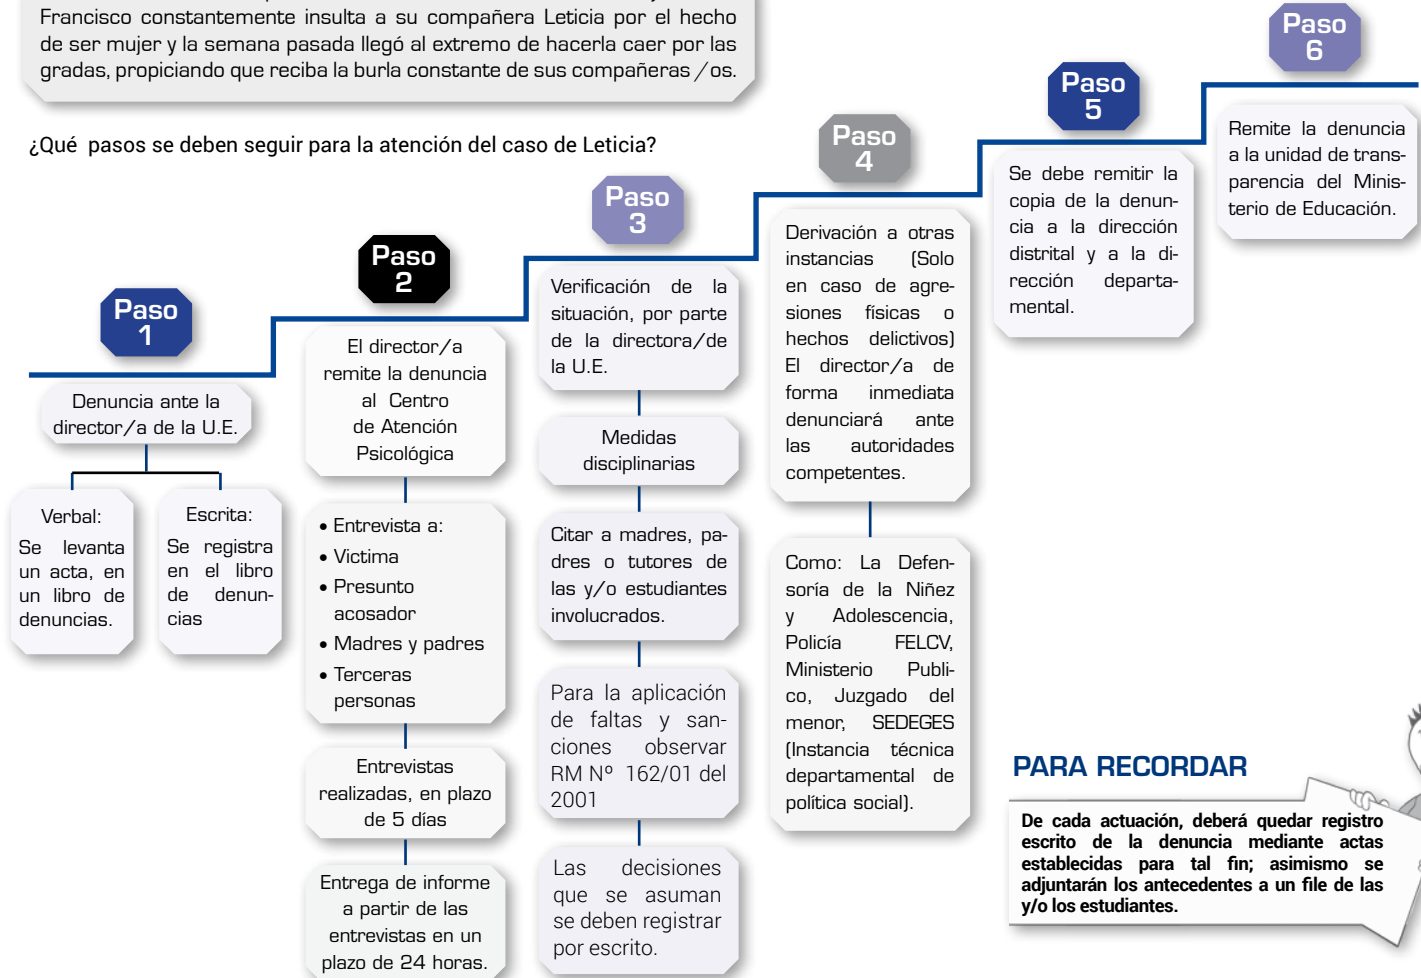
Francisco constantemente insulta a su compañera Leticia por el hecho de ser mujer y la semana pasada llegó al extremo de hacerla caer por las gradas, propiciando que reciba la burla constante de sus compañeras /os.

¿Qué pasos se deben seguir para la atención del caso de Leticia?

Paso 1

Denuncia ante la director/a de la U.E.

Verbal:
Se levanta un acta, en un libro de denuncias.

Escrita:
Se registra en el libro de denuncias

Paso 2

El director/a remite la denuncia al Centro de Atención Psicológica

• Entrevista a:
• Victima
• Presunto acosador
• Madres y padres
• Terceras personas

Entrevistas realizadas, en plazo de 5 días

Entrega de informe a partir de las entrevistas en un plazo de 24 horas.

Paso 3

Verificación de la situación, por parte de la directora/de la U.E.

Medidas disciplinarias

Citar a madres, padres o tutores de las y/o estudiantes involucrados.

Para la aplicación de faltas y sanciones observar RM Nº 162/01 del 2001

Las decisiones que se asuman se deben registrar por escrito.

Paso 4

Derivación a otras instancias (Solo en caso de agresiones físicas o hechos delictivos) El director/a de forma inmediata denunciará ante las autoridades competentes.

Como: La Defensoría de la Niñez y Adolescencia, Policía FELCV, Ministerio Publico, Juzgado del menor, SEDEGES (Instancia técnica departamental de política social).

Paso 5

Se debe remitir la copia de la denuncia a la dirección distrital y a la dirección departamental.

Paso 6

Remite la denuncia a la unidad de transparencia del Ministerio de Educación.

PARA RECORDAR

De cada actuación, deberá quedar registro escrito de la denuncia mediante actas establecidas para tal fin; asimismo se adjuntarán los antecedentes a un file de las y/o los estudiantes.